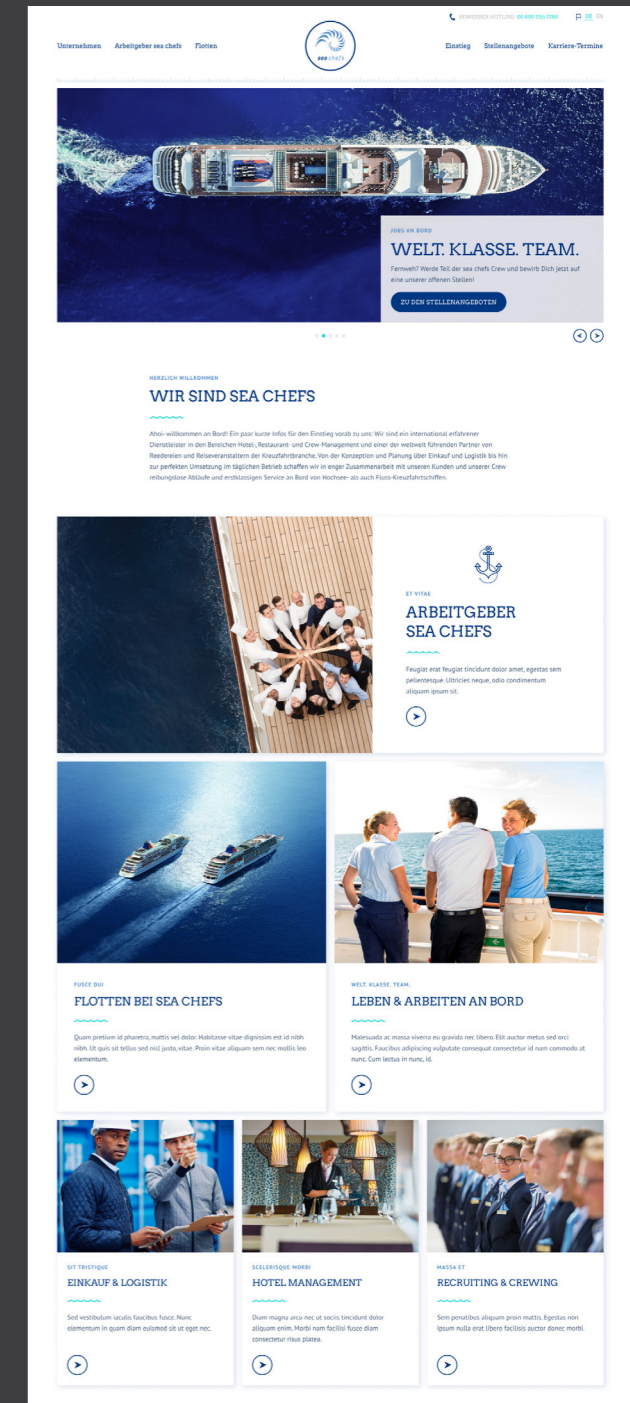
BEWERBER HOTLINE 00 800 1155 7788 DE EN

Unternehmen Arbeitgeber sea chefs Flotten

sea chefs

Einstieg Stellenangebote Karriere-Termine

JOBS AN BORD

WELT. KLASSE. TEAM.

Fernweh? Werde Teil der sea chefs Crew und bewirb Dich jetzt auf eine unserer offenen Stellen!

ZU DEN STELLENANGEBOTEN

HERZLICH WILLKOMMEN

WIR SIND SEA CHEFS

Ahoi- willkommen an Bord! Ein paar kurze Infos für den Einstieg vorab zu uns: Wir sind ein international erfahrener Dienstleister in den Bereichen Hotel-, Restaurant- und Crew-Management und einer der weltweit führenden Partner von Reedereien und Reiseveranstaltern der Kreuzfahrtbranche. Von der Konzeption und Planung über Einkauf und Logistik bis hin zur perfekten Umsetzung im täglichen Betrieb schaffen wir in enger Zusammenarbeit mit unseren Kunden und unserer Crew reibungslose Abläufe und erstklassigen Service an Bord von Hochsee- als auch Fluss-Kreuzfahrtschiffen.

ET VITAE

ARBEITGEBER SEA CHEFS

Feugiat erat feugiat tincidunt dolor amet, egestas sem pellentesque. Ultricies neque, odio condimentum aliquam ipsum sit.

FUSCE DUI

FLOTTEN BEI SEA CHEFS

Quam pretium id pharetra, mattis vel dolor. Habitasse vitae dignissim est id nibh nibh. Ut quis sit tellus sed nisl justo, vitae. Proin vitae aliquam sem nec mollis leo elementum.

WELT. KLASSE. TEAM.

LEBEN & ARBEITEN AN BORD

Malesuada ac massa viverra eu gravida nec libero. Elit auctor metus sed orci sagittis. Faucibus adipiscing vulputate consequat consectetur id nam commodo at nunc. Cum lectus in nunc, id.

SIT TRISTIQUE

EINKAUF & LOGISTIK

Sed vestibulum iaculis faucibus fusce. Nunc elementum in quam diam euismod sit ut eget nec.

SCELERISQUE MORBI

HOTEL MANAGEMENT

Diam magna arcu nec ut sociis tincidunt dolor aliquam enim. Morbi nam facilisi fusce diam consectetur risus platea.

MASSA ET

RECRUITING & CREWING

Sem penatibus aliquam proin mattis. Egestas non ipsum nulla erat libero facilisis auctor donec morbi.